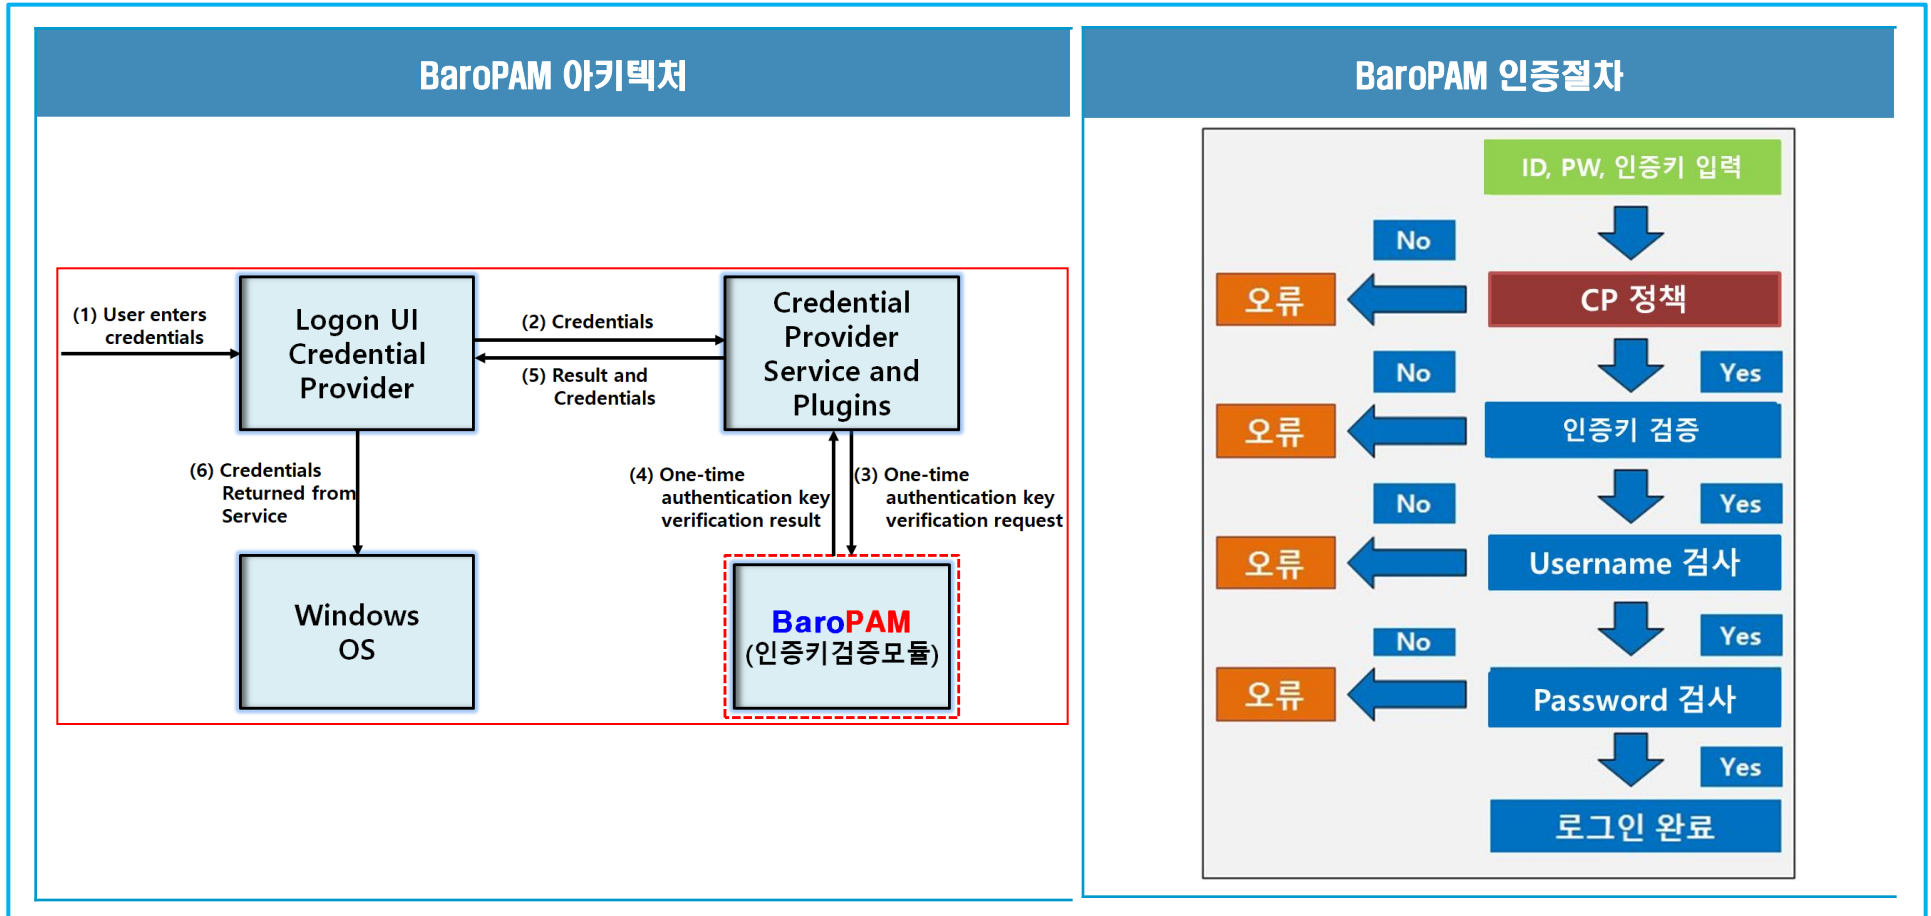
BaroPAM 아키텍처

(1) User enters credentials

Logon UI Credential Provider

(2) Credentials

(5) Result and Credentials

Credential Provider Service and Plugins

(6) Credentials Returned from Service

(4) One-time authentication key verification result

(3) One-time authentication key verification request

Windows OS

BaroPAM (인증키검증모듈)

BaroPAM 인증절차

ID, PW, 인증키 입력

No

오류

CP 정책

No

Yes

오류

인증키 검증

No

Yes

오류

Username 검사

No

Yes

오류

Password 검사

Yes

로그인 완료